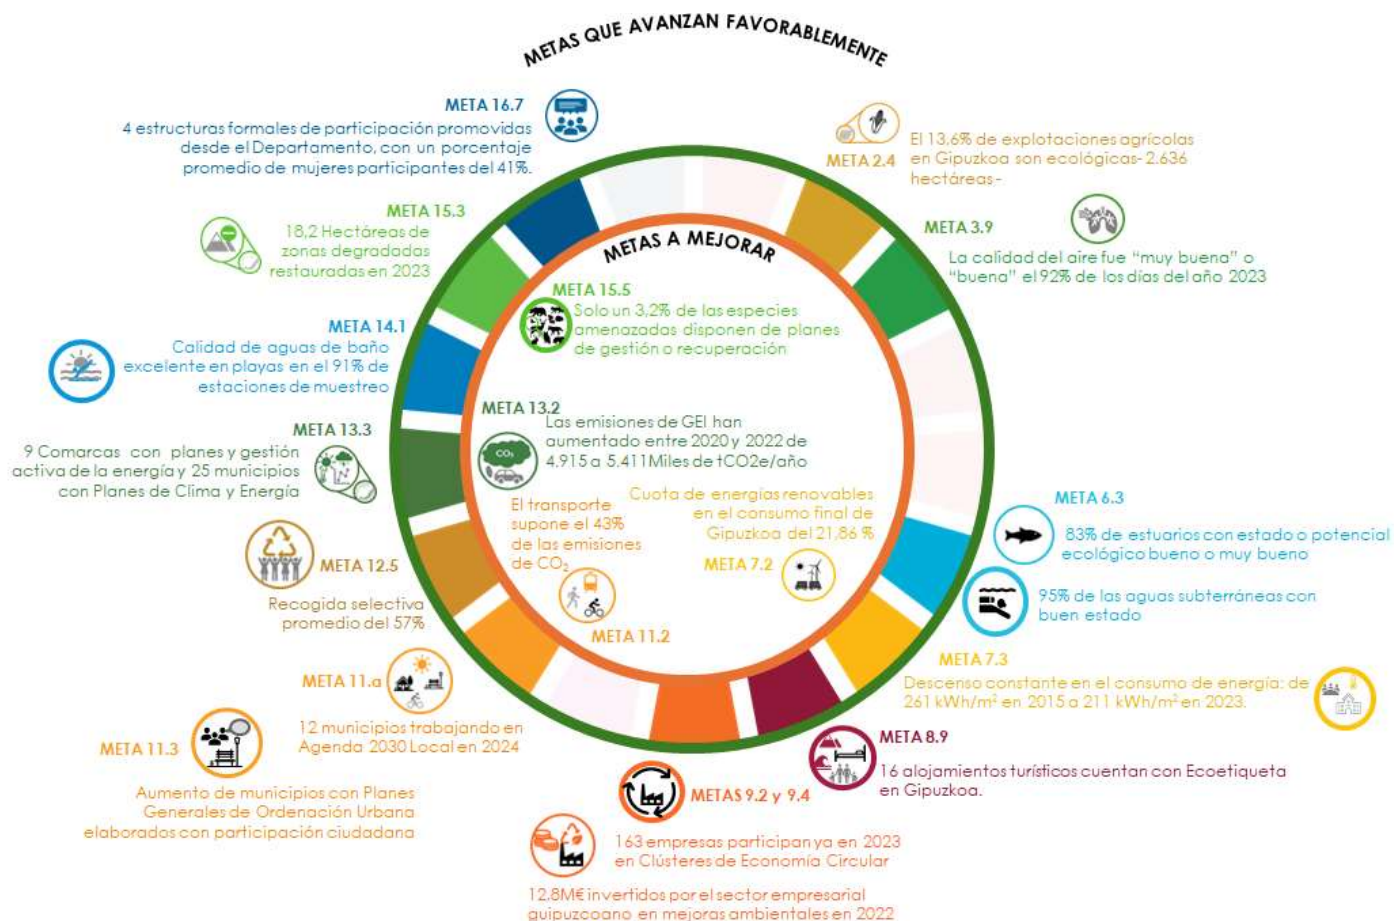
METAS QUE AVANZAN FAVORABLEMENTE

META 16.7
4 estructuras formales de participación promovidas desde el Departamento, con un porcentaje promedio de mujeres participantes del 41%.

META 2.4
El 13,6% de explotaciones agrícolas en Gipuzkoa son ecológicas- 2.636 hectáreas-

META 15.3
18,2 Hectáreas de zonas degradadas restauradas en 2023

META 3.9
La calidad del aire fue "muy buena" o "buena" el 92% de los días del año 2023

METAS A MEJORAR

META 15.5
Solo un 3,2% de las especies amenazadas disponen de planes de gestión o recuperación

META 14.1
Calidad de aguas de baño excelente en playas en el 91% de estaciones de muestreo

META 13.2
Las emisiones de GEI han aumentado entre 2020 y 2022 de 4.915 a 5.411 Miles de tCO2e/año

META 13.3
9 Comarcas con planes y gestión activa de la energía y 25 municipios con Planes de Clima y Energía

El transporte supone el 43% de las emisiones de $CO_2$

Cuota de energías renovables en el consumo final de Gipuzkoa del 21,86 %

META 7.2

META 6.3
83% de estuarios con estado o potencial ecológico bueno o muy bueno

META 12.5
Recogida selectiva promedio del 57%

META 11.2

95% de las aguas subterráneas con buen estado

META 7.3
Descenso constante en el consumo de energía: de 261 kWh/m² en 2015 a 211 kWh/m² en 2023.

META 11.a
12 municipios trabajando en Agenda 2030 Local en 2024

META 11.3
Aumento de municipios con Planes Generales de Ordenación Urbana elaborados con participación ciudadana

META 8.9
16 alojamientos turísticos cuentan con Ecoetiqueta en Gipuzkoa.

METAS 9.2 y 9.4
163 empresas participan ya en 2023 en Clústeres de Economía Circular

12,8M€ invertidos por el sector empresarial guipuzcoano en mejoras ambientales en 2022